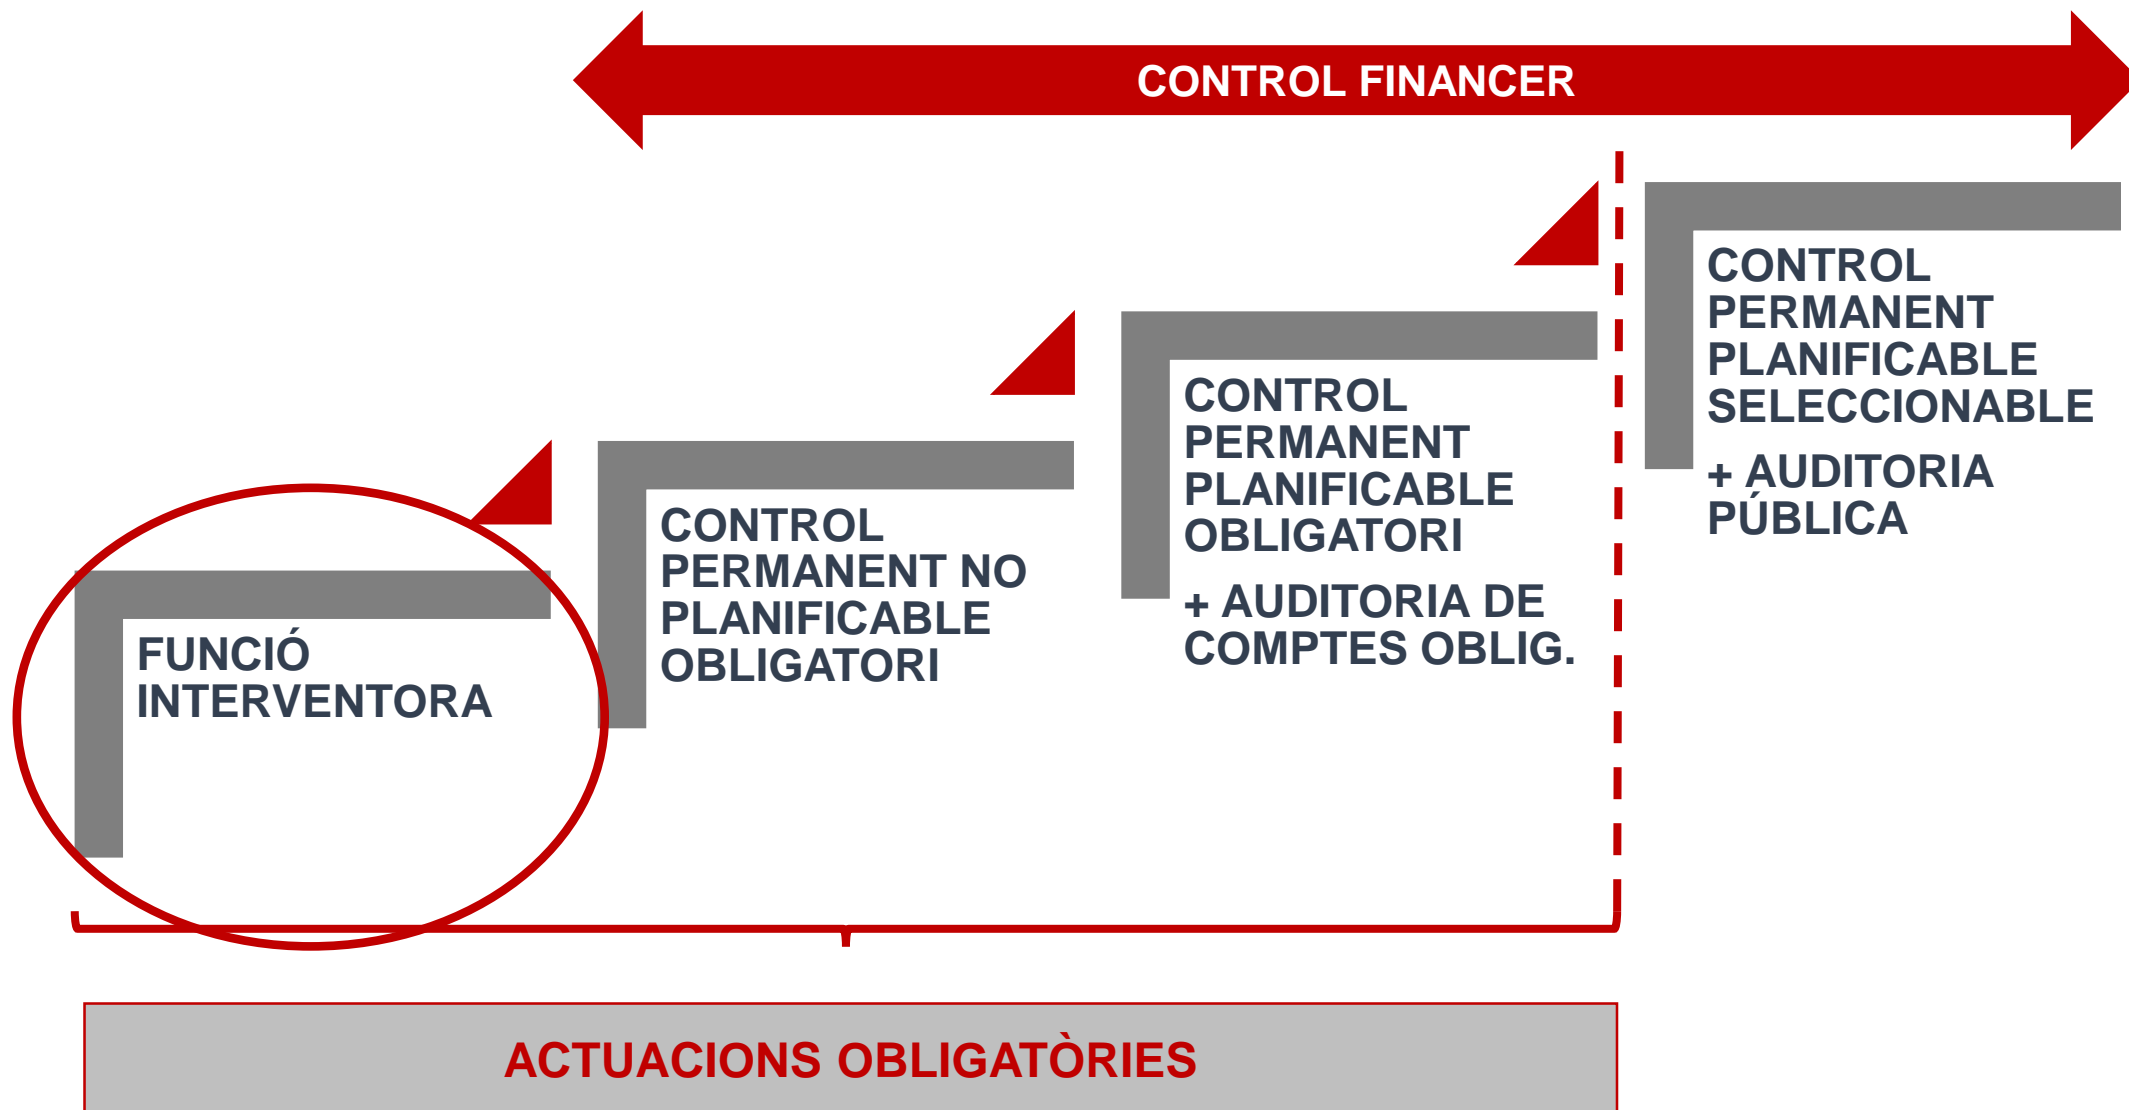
CONTROL FINANCER

FUNCIÓ INTERVENTORA

CONTROL PERMANENT NO PLANIFICABLE OBLIGATORI

CONTROL PERMANENT PLANIFICABLE OBLIGATORI

+ AUDITORIA DE COMPTES OBLIG.

CONTROL PERMANENT PLANIFICABLE SELECCIONABLE

+ AUDITORIA PÚBLICA

ACTUACIONS OBLIGATÒRIES